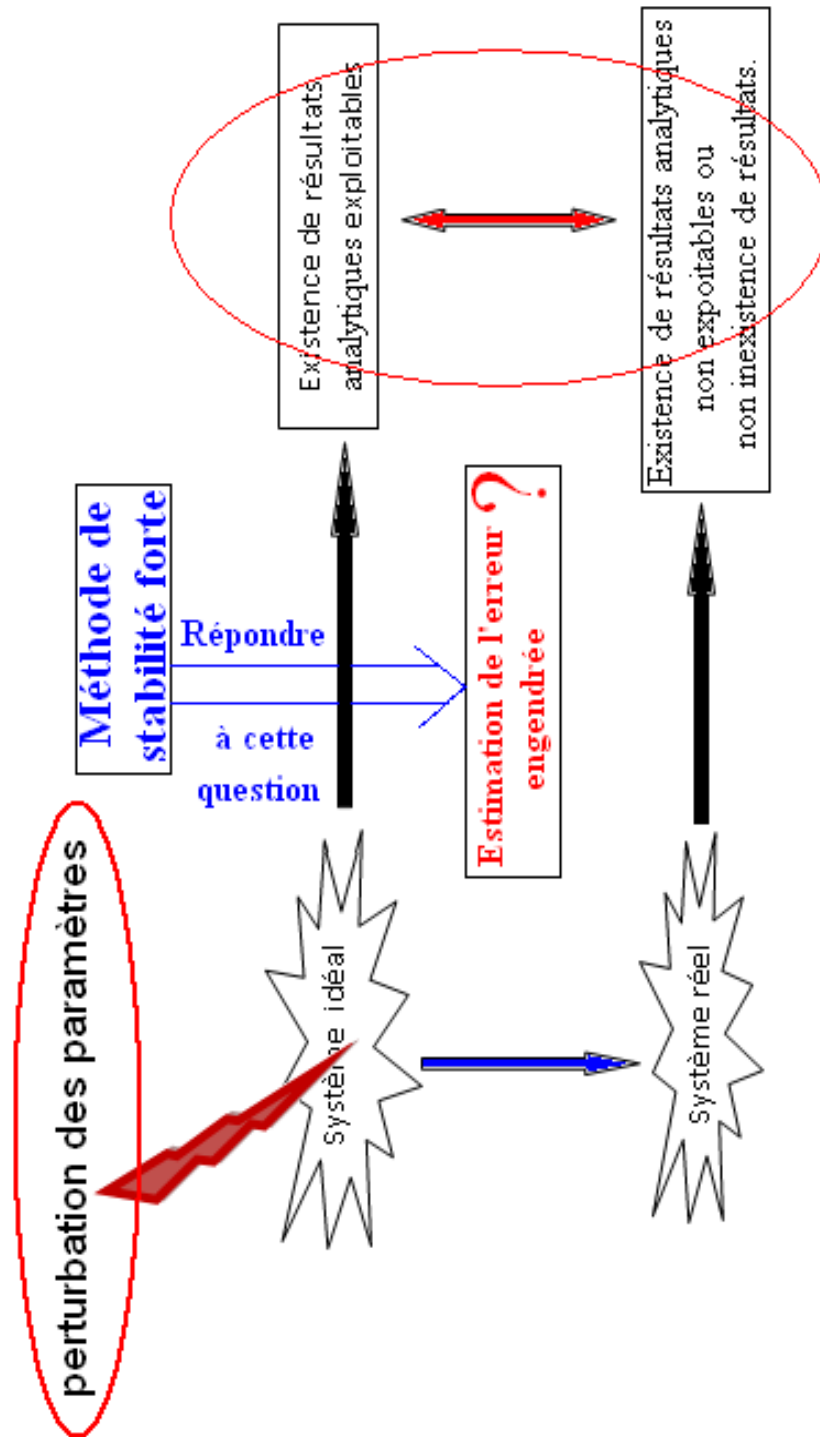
perturbation des paramètres

Système idéal

Système réel

Méthode de stabilité forte

Répondre à cette question

Estimation de l'erreur engendrée ?

Existence de résultats analytiques exploitables

Existence de résultats analytiques non expoitables ou non inexistence de résultats.